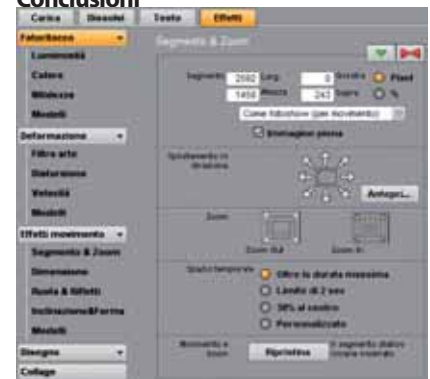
Conclusioni

Carica | Sbieditei | Testo | Effetti

Fotoritocco
Luminosità
Colore
Nitidezza
Modelli

Deformazione
Filtro arte
Distorsione
Velocità
Modelli

Effetti movimento
Segmento & Zoom
Dimensione
Ruota & Riflett
Inclinazione&Forma
Modelli

Disegno
Collage

Segmento & Zoom

Segmento 2592 Larg. 0 Sinistra Pixel
1456 Altezza 243 Sopra %

Come fotoshow (per movimento)

Ristampa piena

Spostamento in direzione

Anteprima...

Zoom

Zoom out   Zoom in

Spazio temporale
Oltre la durata massima
Limite di 2 sec
50% al centro
Personalizzato

Movimento e Zoom   Ripristina   Il segmento diviso ...